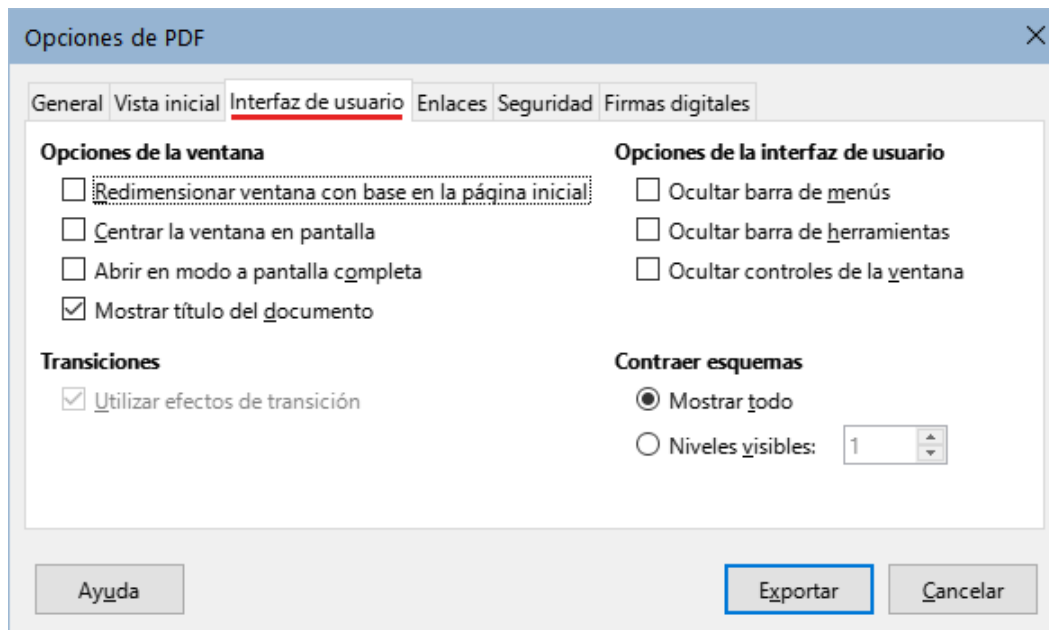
Opciones de PDF

General | Vista inicial | Interfaz de usuario | Enlaces | Seguridad | Firmas digitales

Opciones de la ventana
Redimensionar ventana con base en la página inicial
Centrar la ventana en pantalla
Abrir en modo a pantalla completa
Mostrar título del documento

Transiciones
Utilizar efectos de transición

Opciones de la interfaz de usuario
Ocultar barra de menús
Ocultar barra de herramientas
Ocultar controles de la ventana

Contraer esquemas
Mostrar todo
Niveles visibles: 1

Ayuda
Exportar
Cancelar